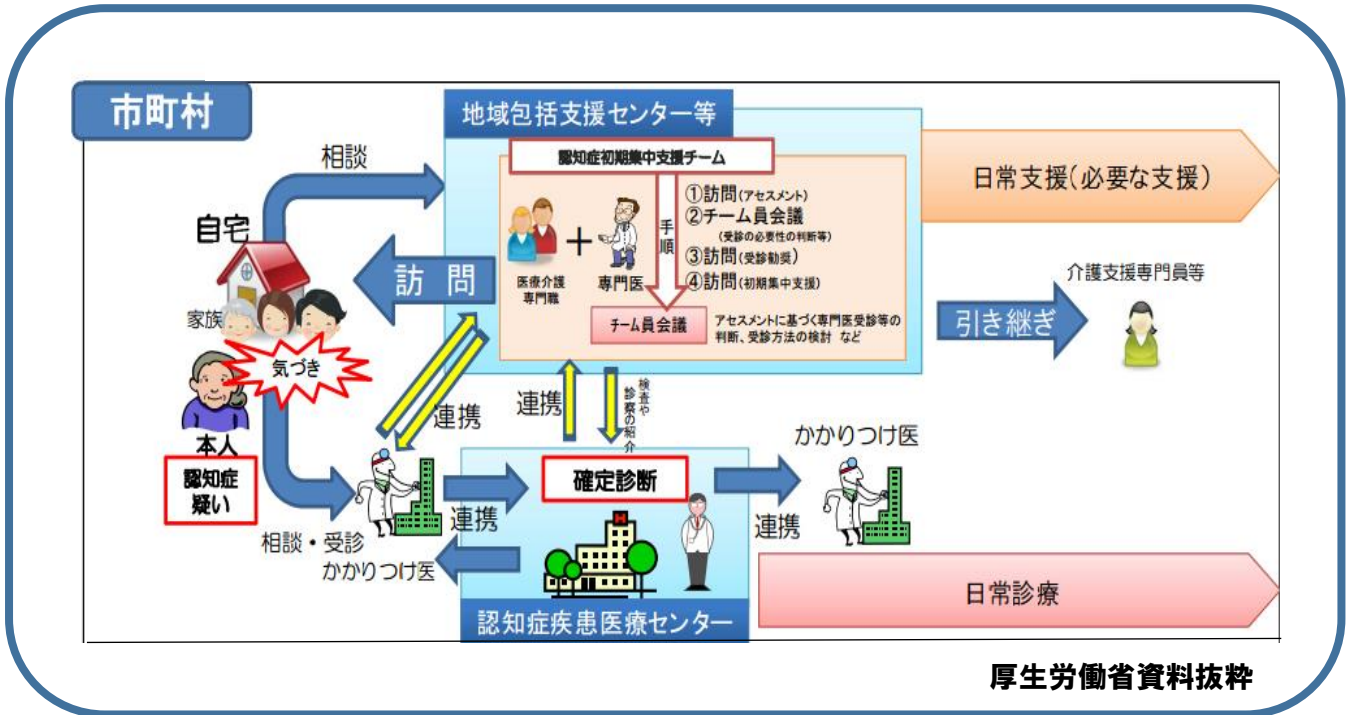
市町村

地域包括支援センター等

認知症初期集中支援チーム

相談

自宅

家族

気づき

本人

認知症疑い

訪問

医療介護専門職

+

専門医

手順

①訪問(アセスメント)
②チーム員会議
(受診の必要性の判断等)
③訪問(受診勧奨)
④訪問(初期集中支援)

チーム員会議

アセスメントに基づく専門医受診等の判断、受診方法の検討 など

日常支援(必要な支援)

介護支援専門員等

引き継ぎ

連携

連携

検査や診察の紹介

確定診断

かかりつけ医

連携

連携

相談・受診
かかりつけ医

日常診療

認知症疾患医療センター

厚生労働省資料抜粋